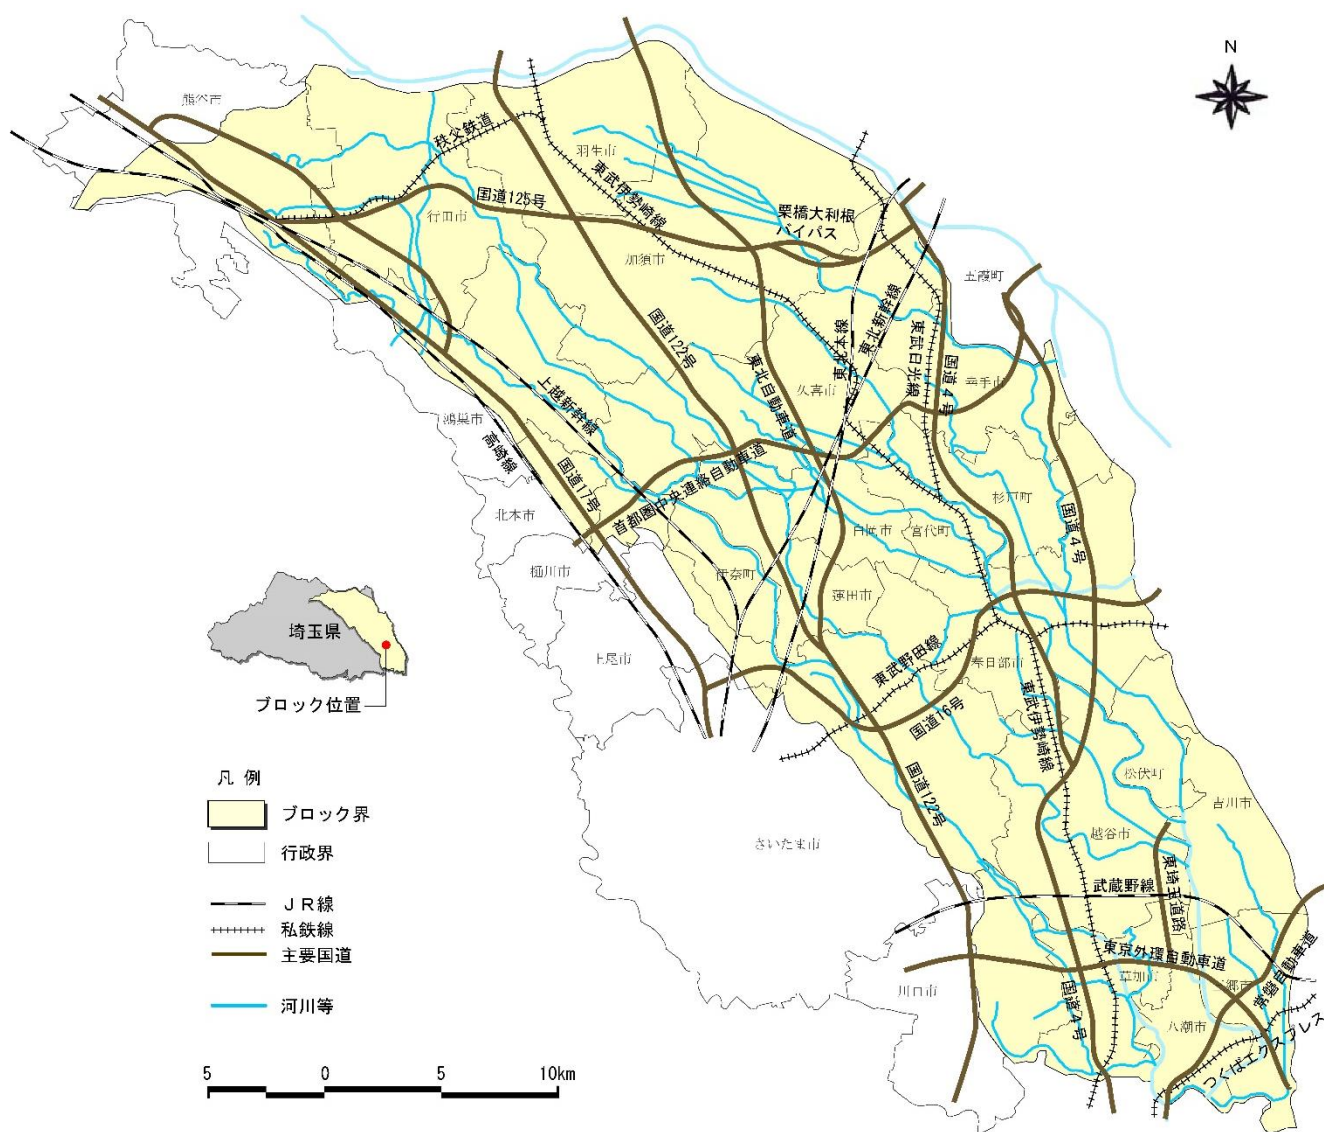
N

熊谷市
秩父鉄道
羽生市
東武伊勢崎線
国道125号
栗橋大利根
バイパス
行田市
加須市
五霞町
国道122号
東北本線
東北新幹線
東武日光線
国道4号
東北自動車道
久喜市
幸手市
上越新幹線
鴻巣市
高崎線
首都圏中央連絡自動車道
国道17号
杉戸町
国道4号
北本市
白岡市
宮代町
桶川市
伊奈町
蓮田市
埼玉県
ブロック位置
上尾市
東武野田線
春日部市
国道16号
東武伊勢崎線
国道122号
松伏町
吉川市
凡 例
ブロック界
行政界
さいたま市
越谷市
東埼玉道路
ＪＲ線
私鉄線
主要国道
河川等
武蔵野線
東京外環自動車道
草加市
三郷市
常磐自動車道
川口市
国道4号
八潮市
つくばエクスプレス
5
0
5
10km